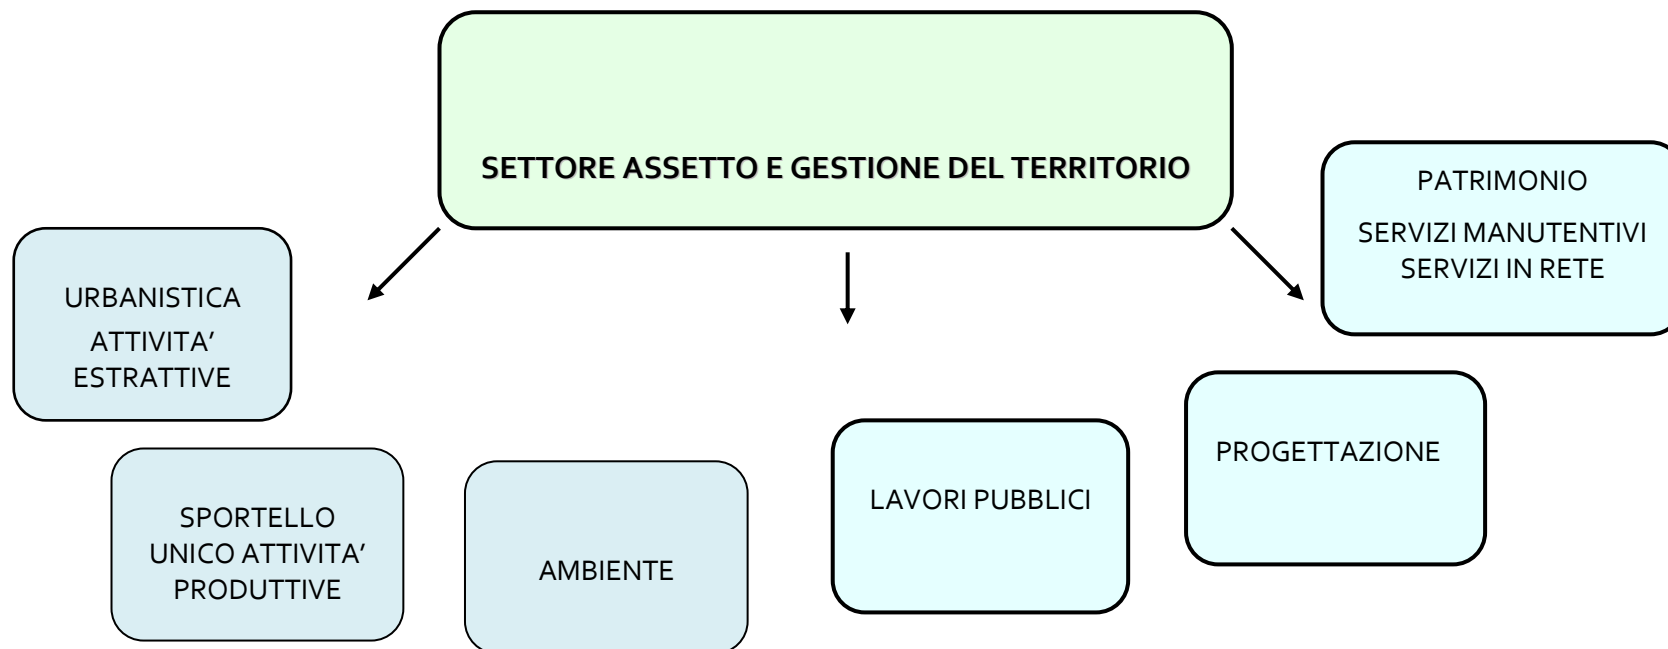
SETTORE ASSETTO E GESTIONE DEL TERRITORIO

URBANISTICA
ATTIVITA' ESTRATTIVE

SPORTELLO UNICO ATTIVITA' PRODUTTIVE

AMBIENTE

LAVORI PUBBLICI

PATRIMONIO
SERVIZI MANUTENTIVI
SERVIZI IN RETE

PROGETTAZIONE